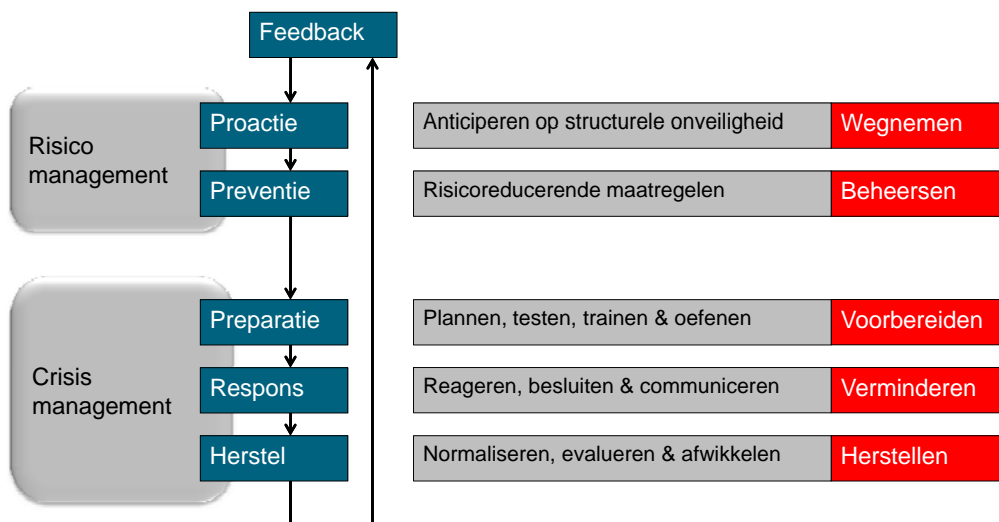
Feedback

Risico management

Proactie

Preventie

Crisis management

Preparatie

Respons

Herstel

| Anticiperen op structurele onveiligheid | Wegnemen |
|---|---|
| Risicoreducerende maatregelen | Beheersen |
| Plannen, testen, trainen & oefenen | Voorbereiden |
| Reageren, besluiten & communiceren | Verminderen |
| Normaliseren, evalueren & afwikkelen | Herstellen |